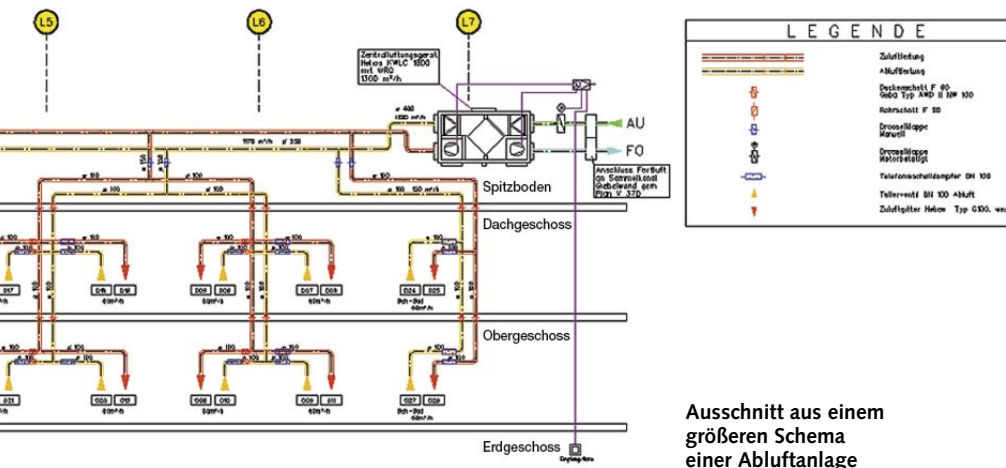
L5

L6

L7

Zentrallüftungsgerät Helios KWLC 1800 mit WRG 1300 m³/h

ø 400 1300 m³/h

1170 m³/h ø 250

AU

FO

Anschluss Fortluft an Sammelkanal Giebelwand gem. Plan V 370

Spitzboden

ø 100

ø 100 120 m³/h

Dachgeschoss

Obergeschoss

Erdgeschoss

LEGENDE

Zuluftleitung

Abluftleitung

Deckenschott F 90 Gebo Typ AWD II NW 100

Rohrschott F 90

Drosselklappe Manuell

Drosselklappe Motorbetätigt

Telefonieschalldämpfer DN 100

Tellerventil DN 100 Abluft

Zuluftgitter Helios Typ G100.

Ausschnitt aus einem größeren Schema einer Abluftanlage